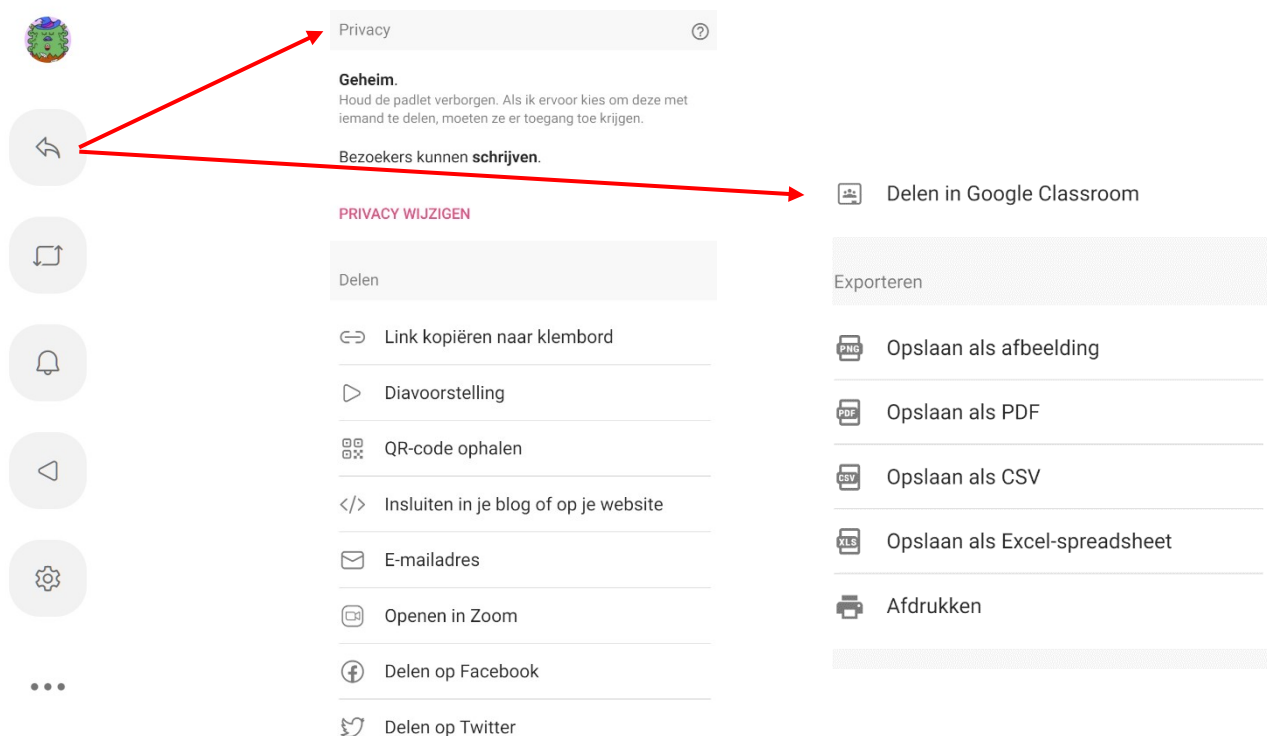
Privacy

Geheim.
Houd de padlet verborgen. Als ik ervoor kies om deze met iemand te delen, moeten ze er toegang toe krijgen.

Bezoekers kunnen schrijven.

PRIVACY WIJZIGEN

Delen

Link kopiëren naar klembord

Diavoorstelling

QR-code ophalen

Insluiten in je blog of op je website

E-mailadres

Openen in Zoom

Delen op Facebook

Delen op Twitter

Delen in Google Classroom

Exporteren

PNG Opslaan als afbeelding

PDF Opslaan als PDF

CSV Opslaan als CSV

XLS Opslaan als Excel-spreadsheet

Afdrukken